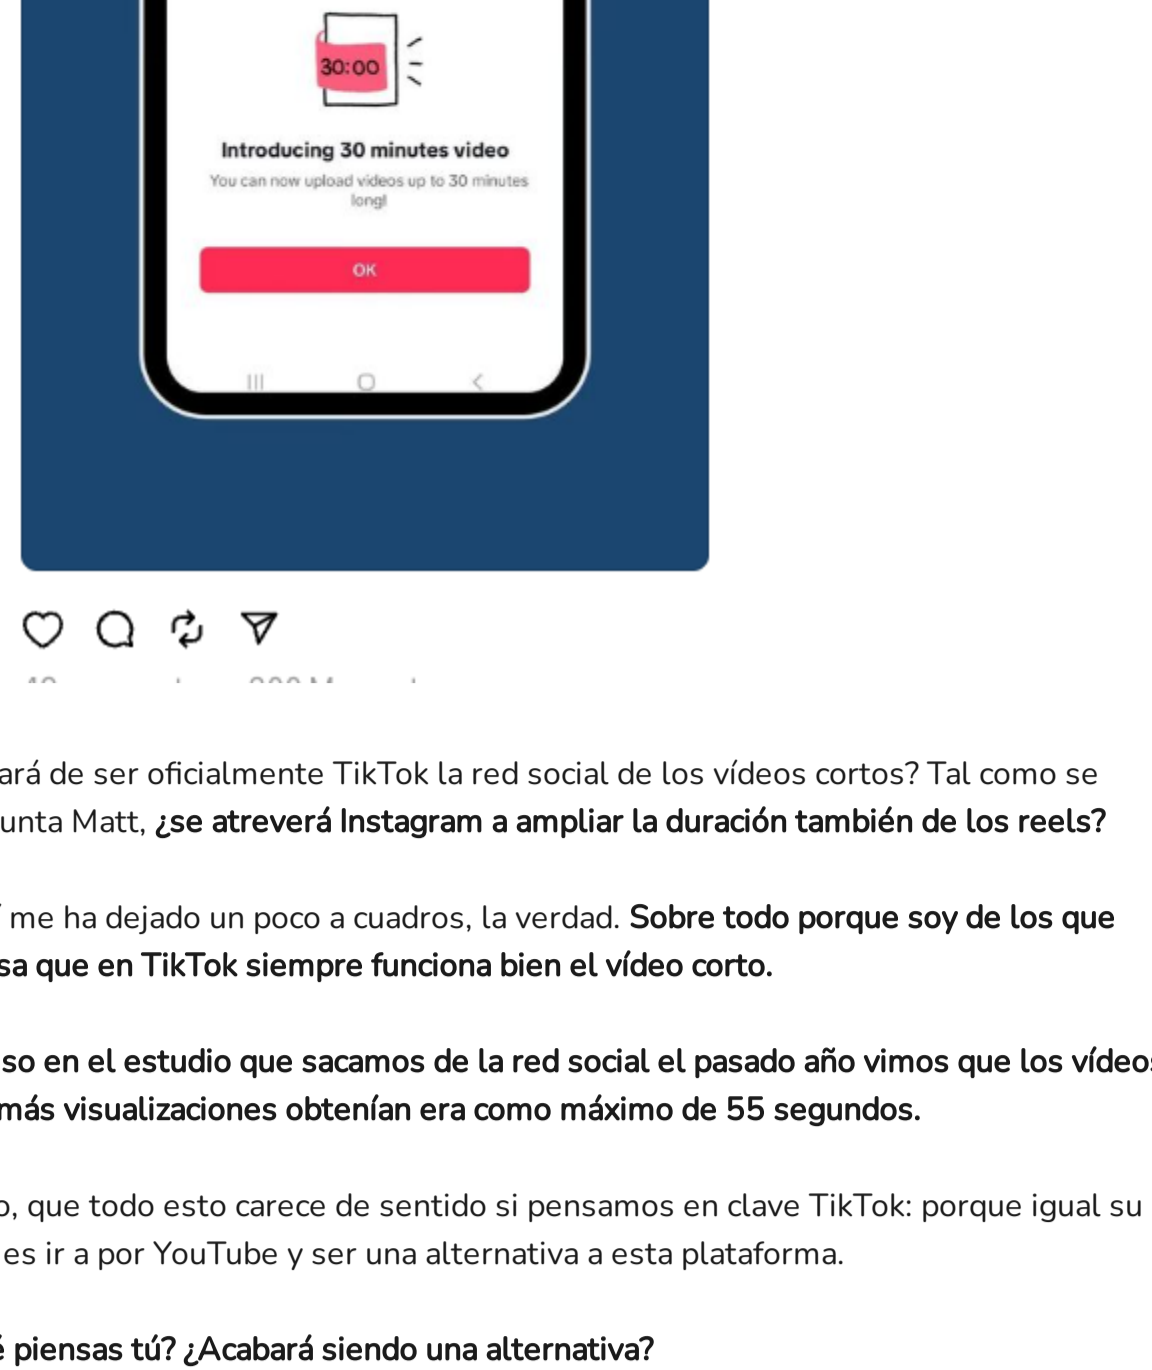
30:00

Introducing 30 minutes video

You can now upload videos up to 30 minutes long!

OK

ará de ser oficialmente TikTok la red social de los vídeos cortos? Tal como se unta Matt, **¿se atreverá Instagram a ampliar la duración también de los reels?**

me ha dejado un poco a cuadros, la verdad. **Sobre todo porque soy de los que sa que en TikTok siempre funciona bien el vídeo corto.**

**so en el estudio que sacamos de la red social el pasado año vimos que los vídeo más visualizaciones obtenían era como máximo de 55 segundos.**

o, que todo esto carece de sentido si pensamos en clave TikTok: porque igual su es ir a por YouTube y ser una alternativa a esta plataforma.

**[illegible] piensas tú? ¿Acabará siendo una alternativa?**